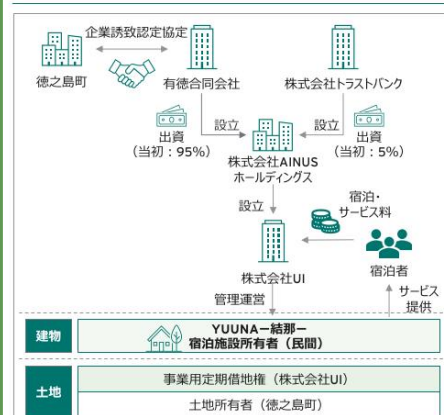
企業誘致認定協定

徳之島町

有徳合同会社

株式会社トラストバンク

出資
（当初：95%）

設立

設立

出資
（当初：5%）

株式会社AINUS
ホールディングス

設立

宿泊・
サービス料

株式会社UI

宿泊者

管理運営

サービス
提供

建物

YUUNAー結那ー
宿泊施設所有者（民間）

土地

事業用定期借地権（株式会社UI）

土地所有者（徳之島町）